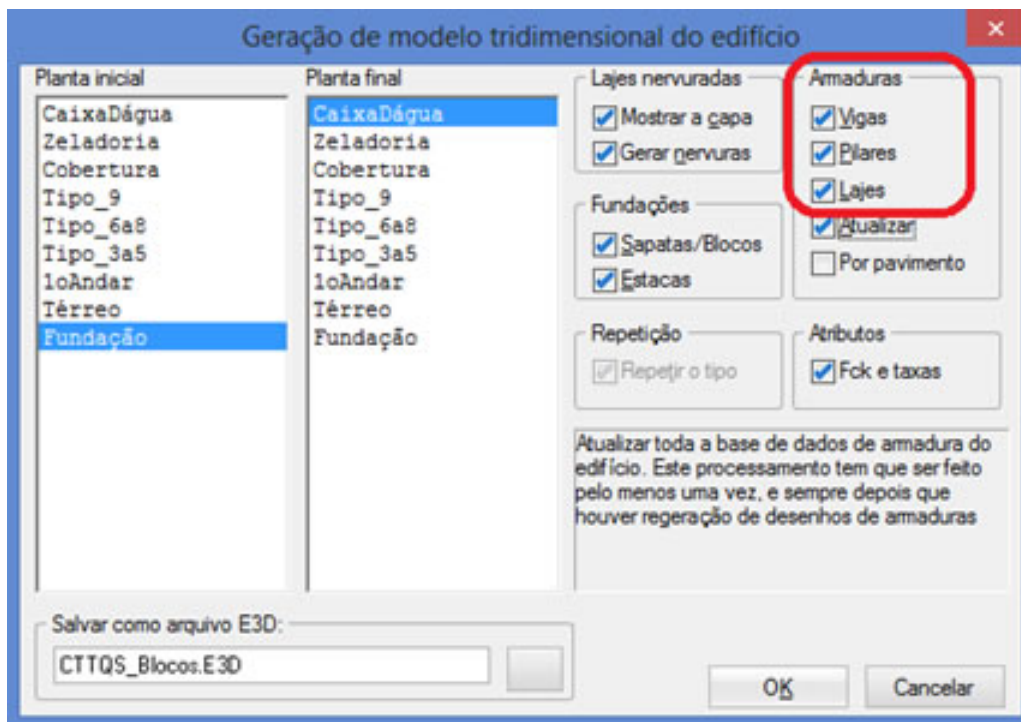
Geração de modelo tridimensional do edifício

Planta inicial
CaixaDágua
Zeladoria
Cobertura
Tipo_9
Tipo_6a8
Tipo_3a5
1oAndar
Térreo
Fundação

Planta final
CaixaDágua
Zeladoria
Cobertura
Tipo_9
Tipo_6a8
Tipo_3a5
1oAndar
Térreo
Fundação

Lajes nervuradas
Mostrar a capa
Gerar nervuras

Armaduras
Vigas
Pilares
Lajes
Atualizar
Por pavimento

Fundações
Sapatas/Blocos
Estacas

Repetição
Repetir o tipo

Atributos
Fck e taxas

Atualizar toda a base de dados de armadura do edifício. Este processamento tem que ser feito pelo menos uma vez, e sempre depois que houver regeração de desenhos de armaduras

Salvar como arquivo E3D:
CTTQS_Blocos.E3D

OK
Cancelar